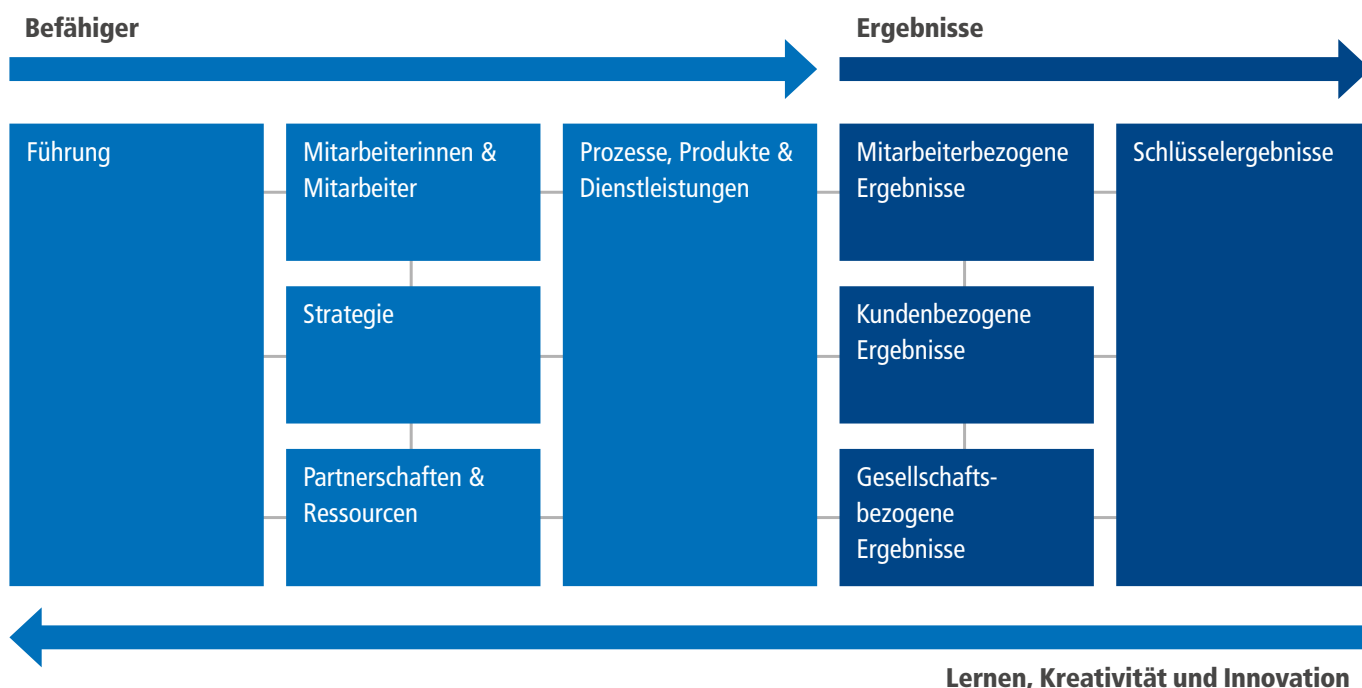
Befähiger

Ergebnisse

Führung

Mitarbeiterinnen & Mitarbeiter

Strategie

Partnerschaften & Ressourcen

Prozesse, Produkte & Dienstleistungen

Mitarbeiterbezogene Ergebnisse

Kundenbezogene Ergebnisse

Gesellschaftsbezogene Ergebnisse

Schlüsselergebnisse

Lernen, Kreativität und Innovation